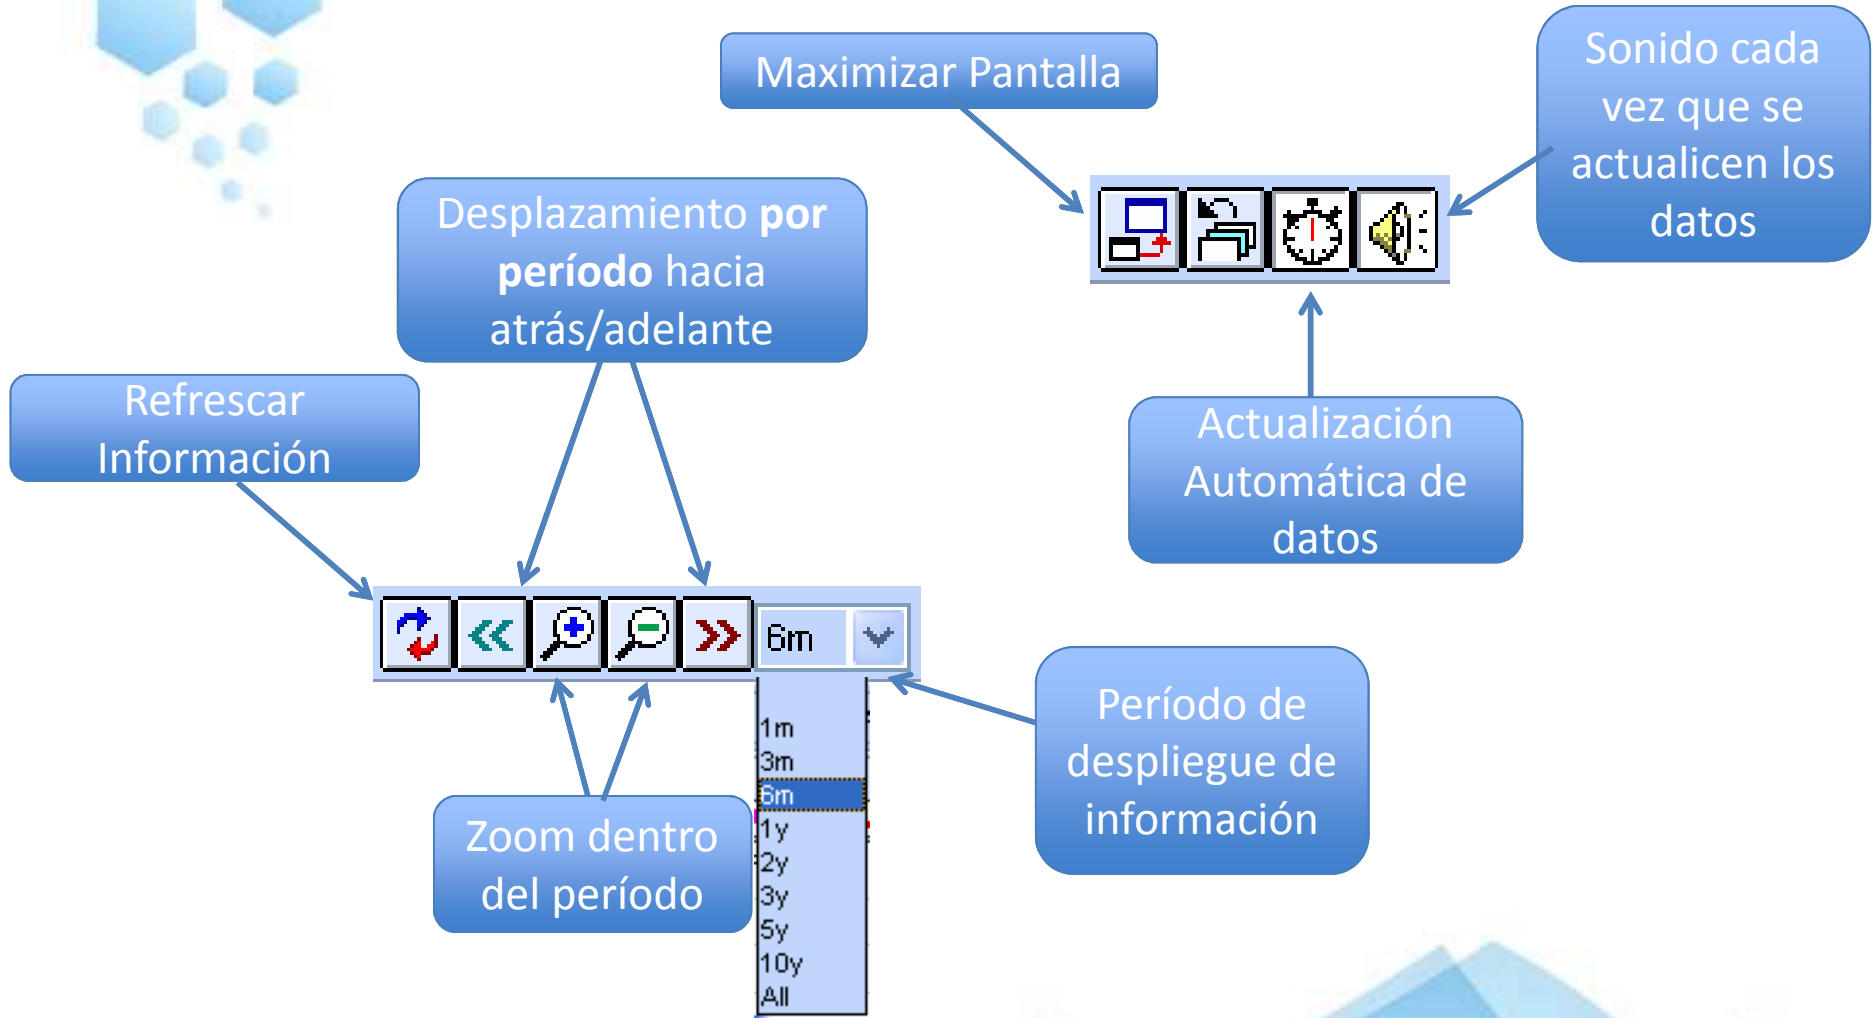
Maximizar Pantalla

Sonido cada vez que se actualicen los datos

Desplazamiento **por período** hacia atrás/adelante

Refrescar Información

Actualización Automática de datos

6m

1m
3m
6m
1y
2y
3y
5y
10y
All

Período de despliegue de información

Zoom dentro del período